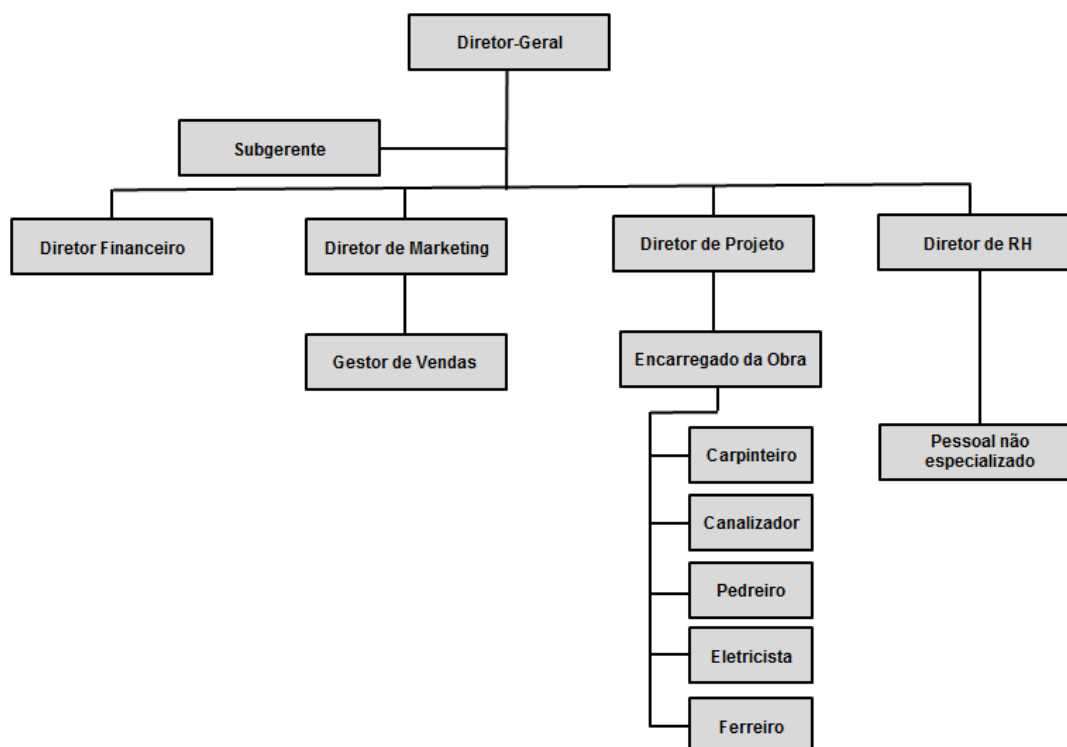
Diretor-Geral

Subgerente

Diretor Financeiro

Diretor de Marketing

Gestor de Vendas

Diretor de Projeto

Encarregado da Obra

Carpinteiro

Canalizador

Pedreiro

Eletricista

Ferreiro

Diretor de RH

Pessoal não especializado